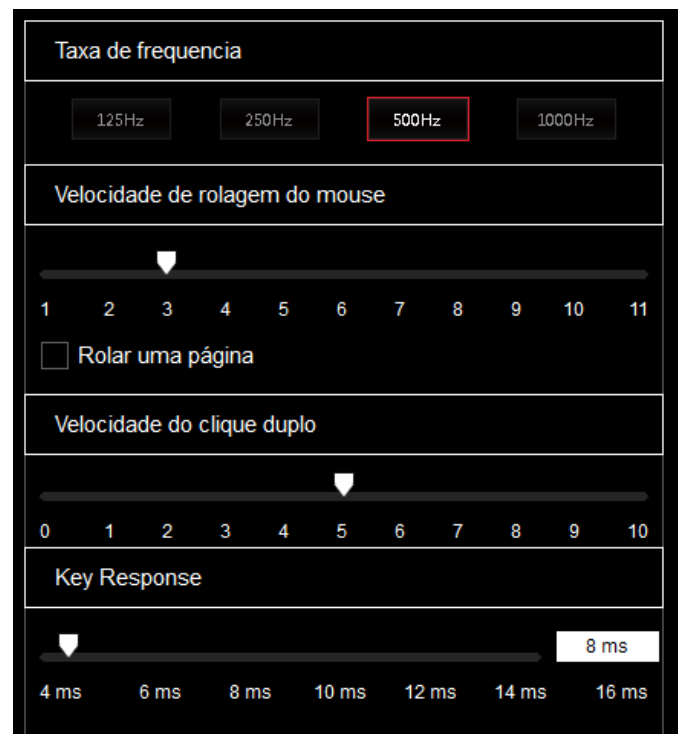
Taxa de frequencia

125Hz 250Hz 500Hz 1000Hz

Velocidade de rolagem do mouse

1 2 3 4 5 6 7 8 9 10 11

Rolar uma página

Velocidade do clique duplo

0 1 2 3 4 5 6 7 8 9 10

Key Response

8 ms

4 ms 6 ms 8 ms 10 ms 12 ms 14 ms 16 ms